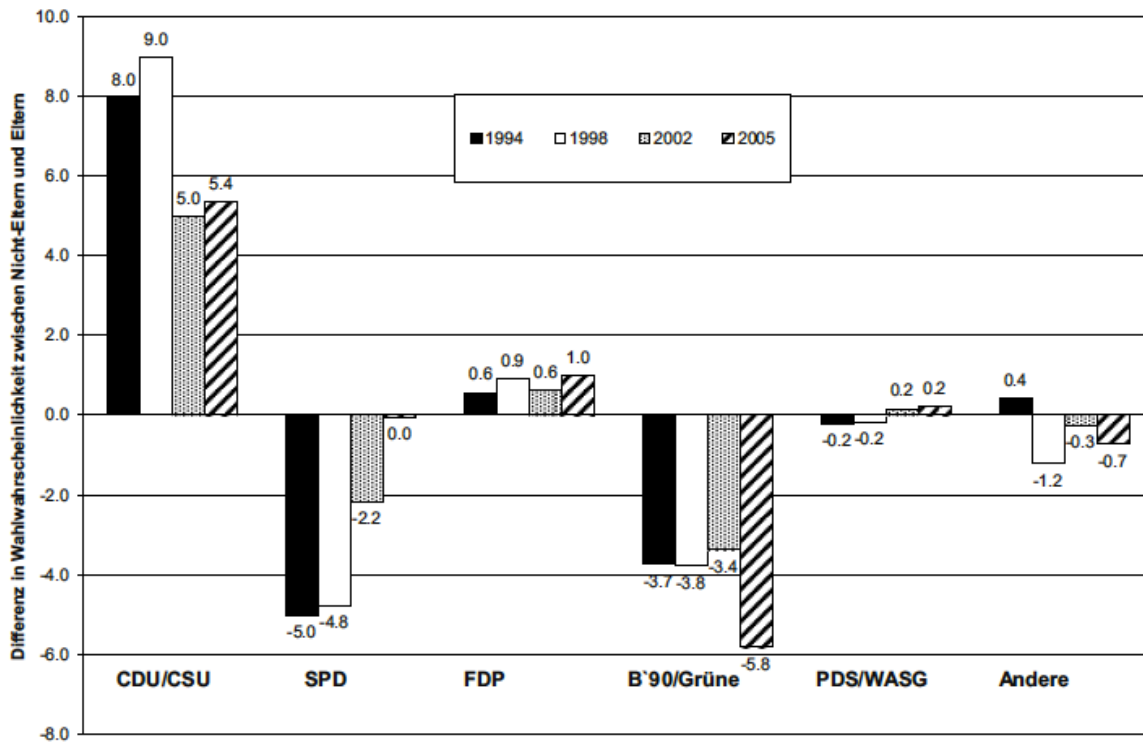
10.0
8.0
6.0
4.0
2.0
0.0
-2.0
-4.0
-6.0
-8.0

Differenz in Wahlwahrscheinlichkeit zwischen Nicht-Eltern und Eltern

1994 1998 2002 2005

8.0 9.0 5.0 5.4
-5.0 -4.8 -2.2 0.0
0.6 0.9 0.6 1.0
-3.7 -3.8 -3.4 -5.8
-0.2 -0.2 0.2 0.2
0.4 -1.2 -0.3 -0.7

CDU/CSU SPD FDP B`90/Grüne PDS/WASG Andere